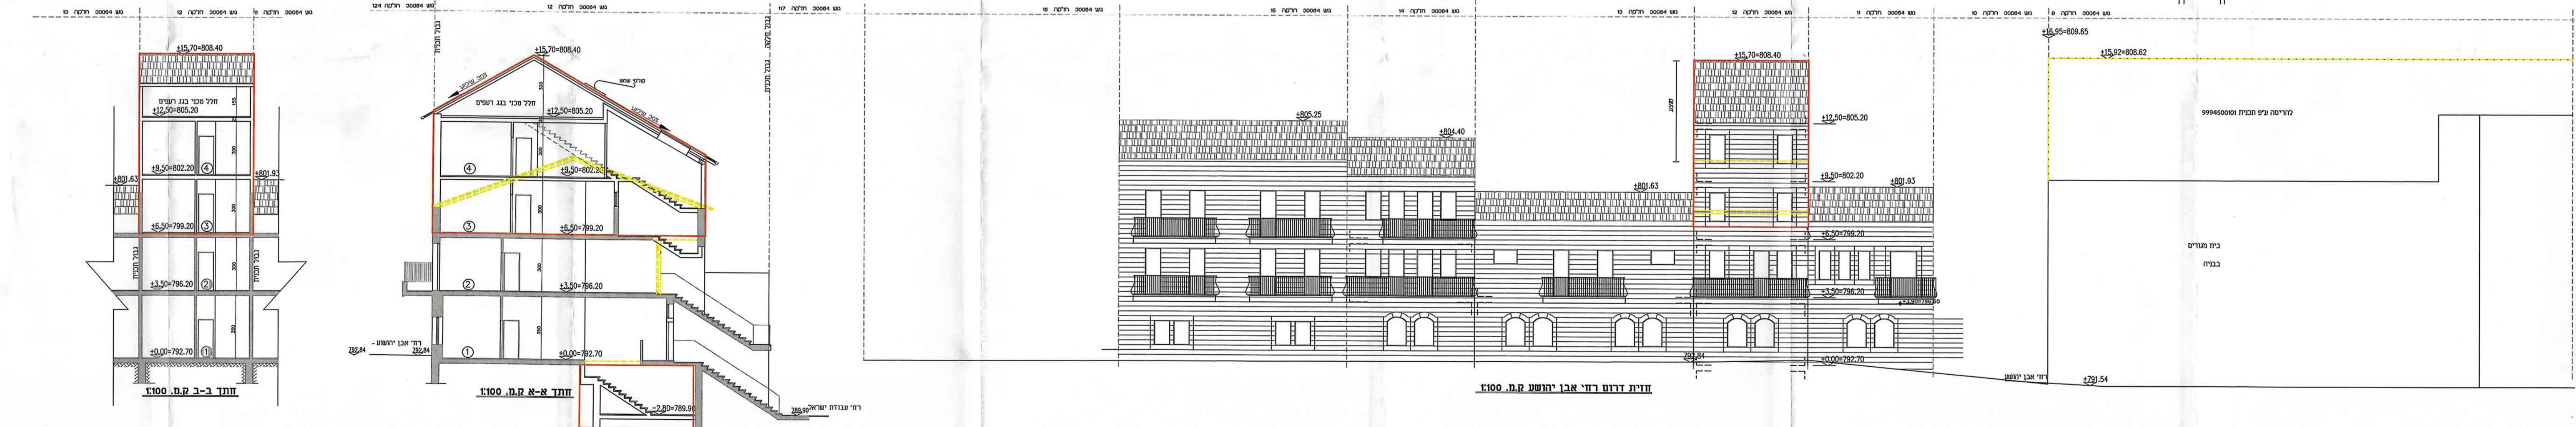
גוש 30064 חלקה 10
גוש 30064 חלקה 12
גוש 30064 חלקה 11
גוש 30064 חלקה 124
גוש 30064 חלקה 12
גוש 30064 חלקה 117
גוש 30064 חלקה 16
גוש 30064 חלקה 15
גוש 30064 חלקה 14
גוש 30064 חלקה 13
גוש 30064 חלקה 12
גוש 30064 חלקה 11
גוש 30064 חלקה 10
גוש 30064 חלקה 9

±15.70=808.40
חלל סגור בגג רעפים
±12.50=805.20
±9.50=802.20
801.63
801.93
±6.50=799.20
±3.50=796.20
±0.00=792.70
גבול תכנית
גבול תכנית
①
②
③
④
חתך ב-ב ק.מ. 1:100

±15.70=808.40
גבול תכנית
גבול תכנית
קולטי שמש
חלל סגור בגג רעפים
±12.50=805.20
±9.50=802.20
±6.50=799.20
±3.50=796.20
±0.00=792.70
-2.80=789.90
רח' אבן יהושע
792.84
792.84
רח' עבודת ישראל
789.90
①
②
③
④
חתך א-א ק.מ. 1:100

805.25
804.40
801.63
±15.70=808.40
±12.50=805.20
±9.50=802.20
801.93
±6.50=799.20
±3.50=796.20
±0.00=792.70
792.84
799.80
חזית דרום רח' אבן יהושע ק.מ. 1:100

±16.95=809.65
±15.92=808.62
להריסה ע"פ תכנית 9994500101
בית מגורים
בבניה
רח' אבן יהושע
781.54